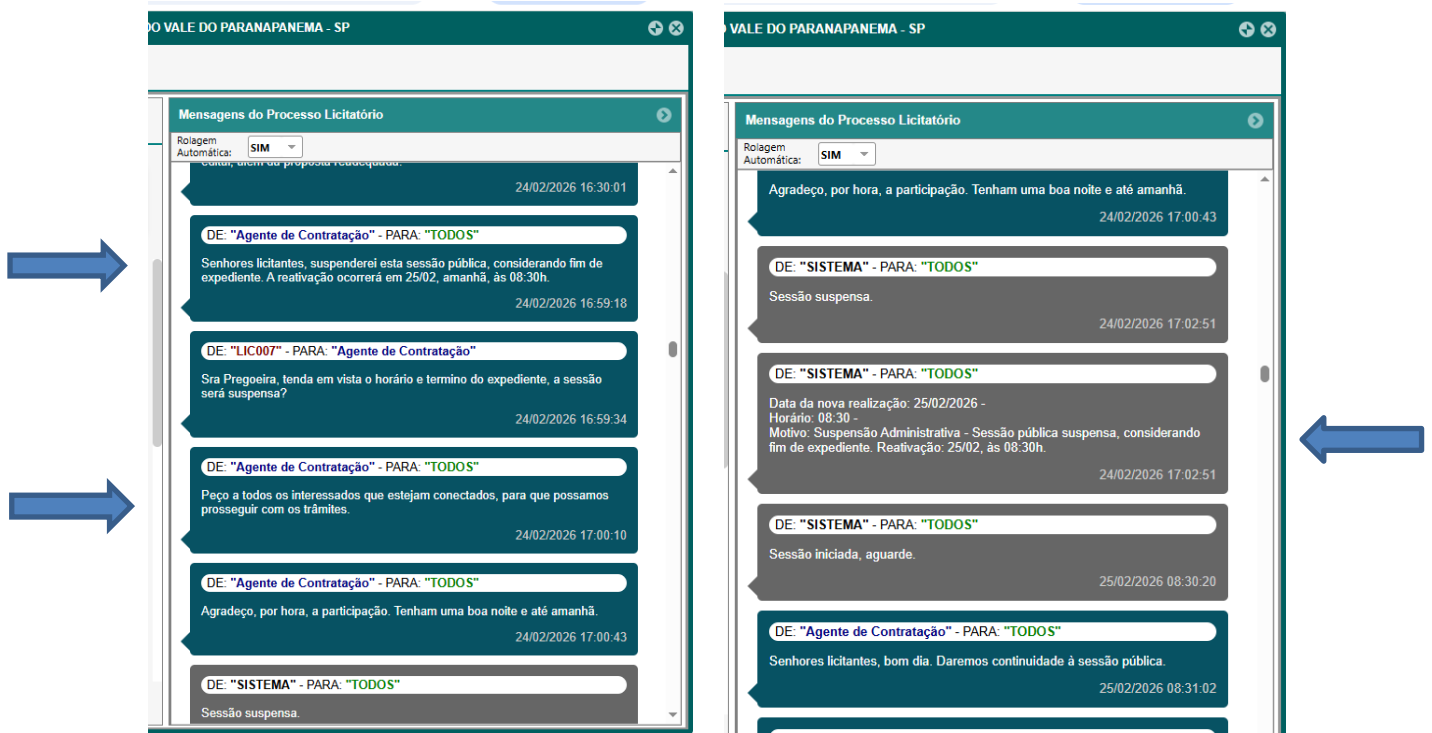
O VALE DO PARANAPANEMA - SP

Mensagens do Processo Licitatório

Rolagem Automática: SIM

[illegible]

24/02/2026 16:30:01

DE: "Agente de Contratação" - PARA: "TODOS"

Senhores licitantes, suspenderei esta sessão pública, considerando fim de expediente. A reativação ocorrerá em 25/02, amanhã, às 08:30h.

24/02/2026 16:59:18

DE: "LIC007" - PARA: "Agente de Contratação"

Sra Pregoeira, tenda em vista o horário e termino do expediente, a sessão será suspensa?

24/02/2026 16:59:34

DE: "Agente de Contratação" - PARA: "TODOS"

Peço a todos os interessados que estejam conectados, para que possamos prosseguir com os trâmites.

24/02/2026 17:00:10

DE: "Agente de Contratação" - PARA: "TODOS"

Agradeço, por hora, a participação. Tenham uma boa noite e até amanhã.

24/02/2026 17:00:43

DE: "SISTEMA" - PARA: "TODOS"

Sessão suspensa.

O VALE DO PARANAPANEMA - SP

Mensagens do Processo Licitatório

Rolagem Automática: SIM

Agradeço, por hora, a participação. Tenham uma boa noite e até amanhã.

24/02/2026 17:00:43

DE: "SISTEMA" - PARA: "TODOS"

Sessão suspensa.

24/02/2026 17:02:51

DE: "SISTEMA" - PARA: "TODOS"

Data da nova realização: 25/02/2026 -
Horário: 08:30 -
Motivo: Suspensão Administrativa - Sessão pública suspensa, considerando fim de expediente. Reativação: 25/02, às 08:30h.

24/02/2026 17:02:51

DE: "SISTEMA" - PARA: "TODOS"

Sessão iniciada, aguarde.

25/02/2026 08:30:20

DE: "Agente de Contratação" - PARA: "TODOS"

Senhores licitantes, bom dia. Daremos continuidade à sessão pública.

25/02/2026 08:31:02